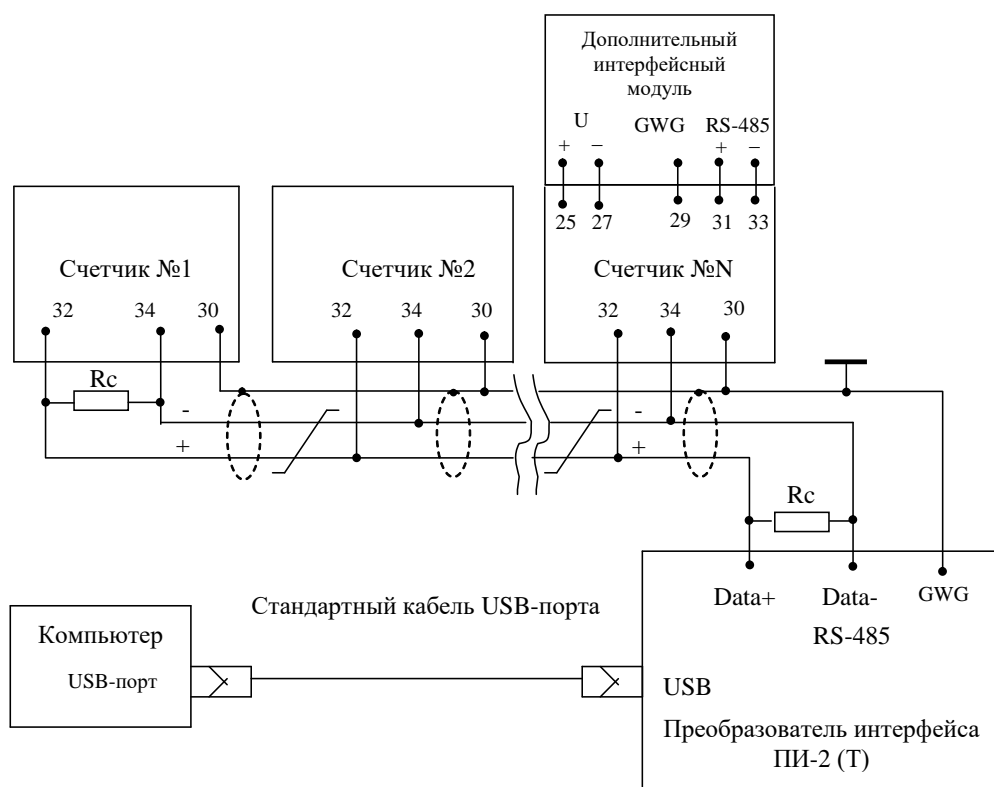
Дополнительный интерфейсный модуль

U
+ –
GWG
RS-485
+ –

25 27 29 31 33

Счетчик №1
32 34 30

Счетчик №2
32 34 30

Счетчик №N
32 34 30

Rc
-
+

-
+

Rc

Стандартный кабель USB-порта

Компьютер
USB-порт

Data+ Data- GWG
RS-485

USB

Преобразователь интерфейса ПИ-2 (Т)